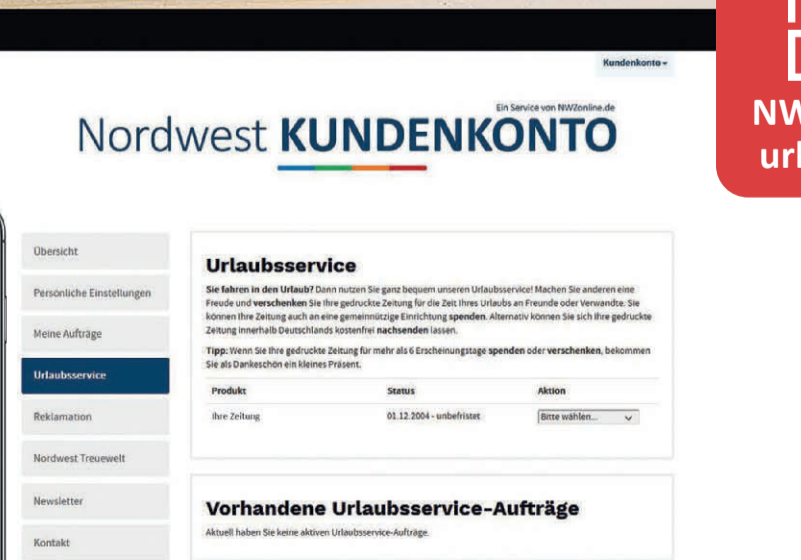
NW
url

Kundenkonto

Ein Service von NWZonline.de

Nordwest KUNDENKONTO

Übersicht

Persönliche Einstellungen

Meine Aufträge

Urlaubsservice

Reklamation

Nordwest Treuewelt

Newsletter

Kontakt

Urlaubsservice

Sie fahren in den Urlaub? Dann nutzen Sie ganz bequem unseren Urlaubsservice! Machen Sie anderen eine Freude und verschenken Sie Ihre gedruckte Zeitung für die Zeit Ihres Urlaubs an Freunde oder Verwandte. Sie können Ihre Zeitung auch an eine gemeinnützige Einrichtung spenden. Alternativ können Sie sich Ihre gedruckte Zeitung innerhalb Deutschlands kostenfrei nachsenden lassen.

Tipp: Wenn Sie Ihre gedruckte Zeitung für mehr als 6 Erscheinungstage spenden oder verschenken, bekommen Sie als Dankeschön ein kleines Präsent.

| Produkt | Status | Aktion |
|---|---|---|
| Ihre Zeitung | 01.12.2004 - unbefristet | Bitte wählen... |

Vorhandene Urlaubsservice-Aufträge

Aktuell haben Sie keine aktiven Urlaubsservice-Aufträge.